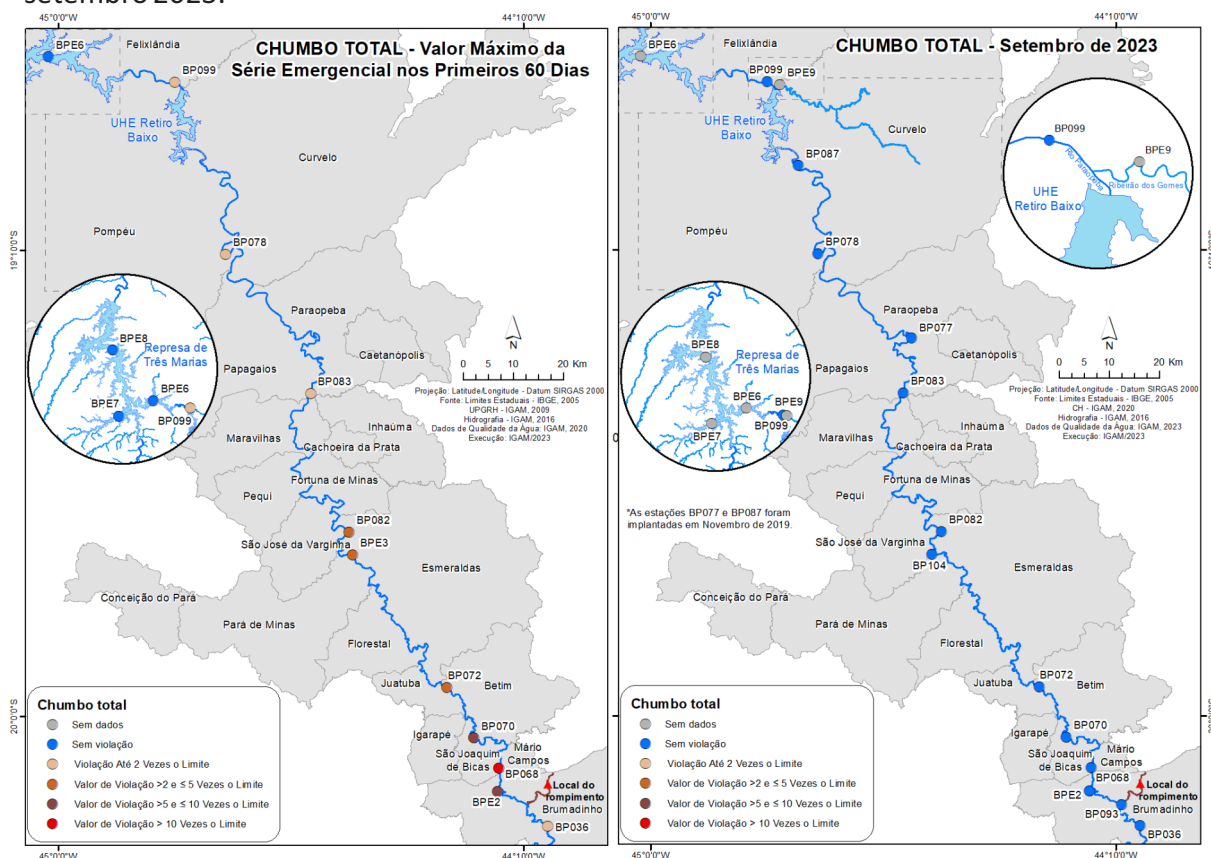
setembro 2023.

45°0'0"W
44°10'0"W

CHUMBO TOTAL - Valor Máximo da Série Emergencial nos Primeiros 60 Dias

BPE6
Felixlândia
BP099
UHE Retiro Baixo
Curvelo
Pompéu
BP078
19°10'0"S
Paraopeba
Caetanópolis
Papagaios
BPE8
Represa de Três Marias
BPE7
BPE6
BP099
BP083
Inhaúma
Maravilhas
Cachoeira da Prata
Fortuna de Minas
Pequi
BP082
São José da Varginha
BPE3
Esmeraldas
Conceição do Pará
Pará de Minas
Florestal
BP072
Juatuba
Betim
BP070
Igarapé
Mário Campos
São Joaquim de Bicas
BP068
BPE2
Local do rompimento
Brumadinho
BP036
20°10'0"S

N
0 5 10 20 Km

Projeção: Latitude/Longitude - Datum SIRGAS 2000
Fonte: Limites Estaduais - IBGE, 2005
UPGRH - IGAM, 2009
Hidrografia - IGAM, 2016
Dados de Qualidade da Água: IGAM, 2020
Execução: IGAM/2023

Chumbo total
Sem dados
Sem violação
Violação Até 2 Vezes o Limite
Valor de Violação >2 e ≤ 5 Vezes o Limite
Valor de Violação >5 e ≤ 10 Vezes o Limite
Valor de Violação > 10 Vezes o Limite

45°0'0"W
44°10'0"W

CHUMBO TOTAL - Setembro de 2023

BPE6
Felixlândia
BP099
BPE9
UHE Retiro Baixo
Curvelo
BP087
BP099
BPE9
Rio Paraopeba
Ribeirão dos Gomes
UHE Retiro Baixo
Pompéu
BP078
Paraopeba
BP077
Caetanópolis
Papagaios
BPE8
Represa de Três Marias
BPE6
BPE9
BP099
BPE7
BP083
Inhaúma
Maravilhas
Cachoeira da Prata
Fortuna de Minas
Pequi
BP082
São José da Varginha
BP104
Esmeraldas
Conceição do Pará
Pará de Minas
Florestal
BP072
Juatuba
Betim
BP070
Igarapé
Mário Campos
São Joaquim de Bicas
BP068
BPE2
Local do rompimento
Brumadinho
BP093
BP036

N
0 5 10 20 Km

Projeção: Latitude/Longitude - Datum SIRGAS 2000
Fonte: Limites Estaduais - IBGE, 2005
CH - IGAM, 2020
Hidrografia - IGAM, 2016
Dados de Qualidade da Água: IGAM, 2023
Execução: IGAM/2023

*As estações BP077 e BP087 foram implantadas em Novembro de 2019.

Chumbo total
Sem dados
Sem violação
Violação Até 2 Vezes o Limite
Valor de Violação >2 e ≤ 5 Vezes o Limite
Valor de Violação >5 e ≤ 10 Vezes o Limite
Valor de Violação > 10 Vezes o Limite

45°0'0"W
44°10'0"W
45°0'0"W
44°10'0"W